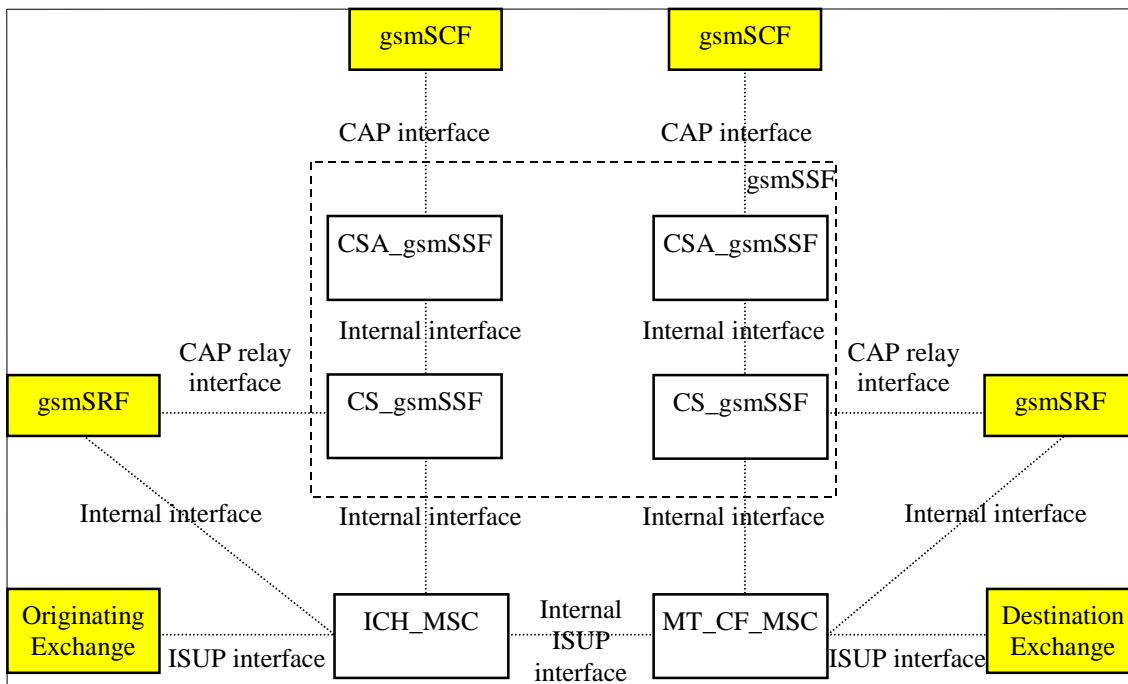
gsmSCF

gsmSCF

CAP interface

CAP interface

gsmSSF

CSA_gsmSSF

CSA_gsmSSF

Internal interface

Internal interface

CAP relay interface

CAP relay interface

gsmSRF

CS_gsmSSF

CS_gsmSSF

gsmSRF

Internal interface

Internal interface

Internal interface

Internal interface

Originating Exchange

ICH_MSC

Internal ISUP interface

MT_CF_MSC

Destination Exchange

ISUP interface

ISUP interface